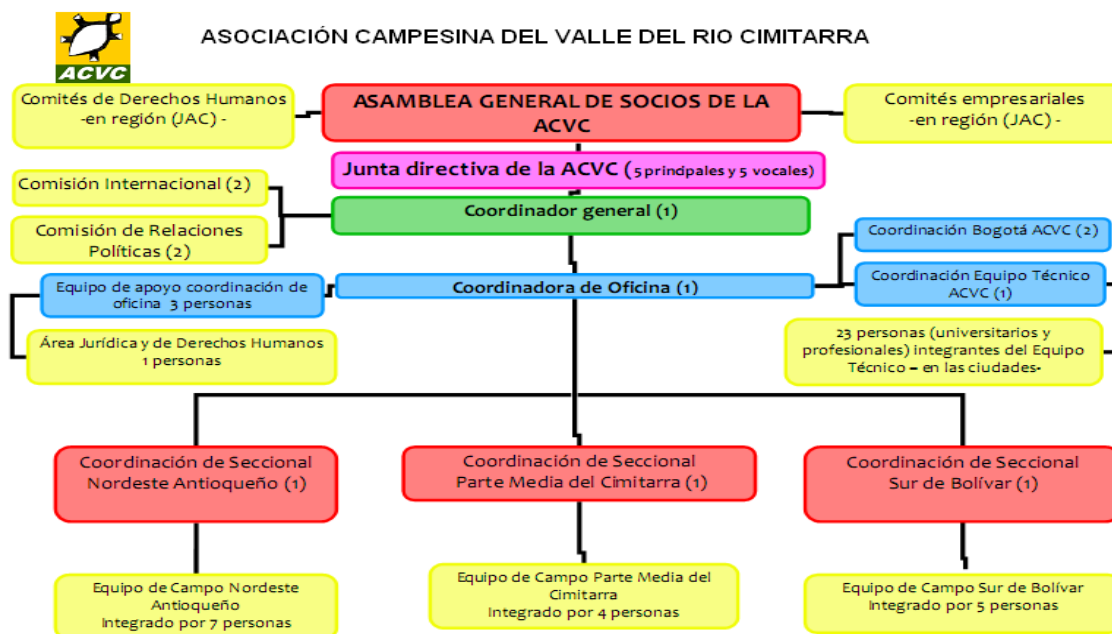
ACVC

ASOCIACIÓN CAMPESINA DEL VALLE DEL RIO CIMITARRA

Comités de Derechos Humanos -en región (JAC) -

ASAMBLEA GENERAL DE SOCIOS DE LA ACVC

Comités empresariales -en región (JAC) -

Junta directiva de la ACVC (5 prindpales y 5 vocales)

Comisión Internacional (2)

Comisión de Relaciones Políticas (2)

Coordinador general (1)

Coordinación Bogotá ACVC (2)

Coordinación Equipo Técnico ACVC (1)

Equipo de apoyo coordinación de oficina 3 personas

Coordinadora de Oficina (1)

Área Jurídica y de Derechos Humanos 1 personas

23 personas (universitarios y profesionales) integrantes del Equipo Técnico – en las ciudades-

Coordinación de Seccional Nordeste Antioqueño (1)

Coordinación de Seccional Parte Media del Cimitarra (1)

Coordinación de Seccional Sur de Bolívar (1)

Equipo de Campo Nordeste Antioqueño Integrado por 7 personas

Equipo de Campo Parte Media del Cimitarra Integrado por 4 personas

Equipo de Campo Sur de Bolívar Integrado por 5 personas